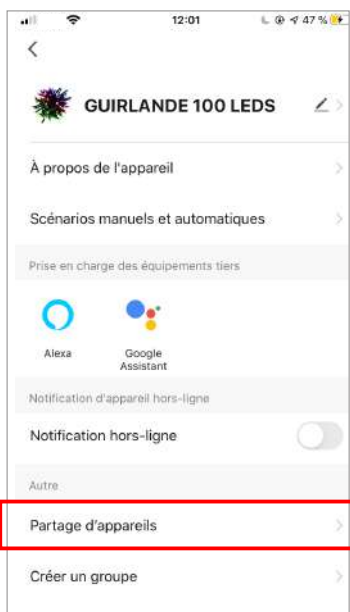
12:01

47 %

GUIRLANDE 100 LEDS

À propos de l'appareil

Scénarios manuels et automatiques

Prise en charge des équipements tiers

Alexa

Google Assistant

Notification d'appareil hors-ligne

Notification hors-ligne

Autre

Partage d'appareils

Créer un groupe